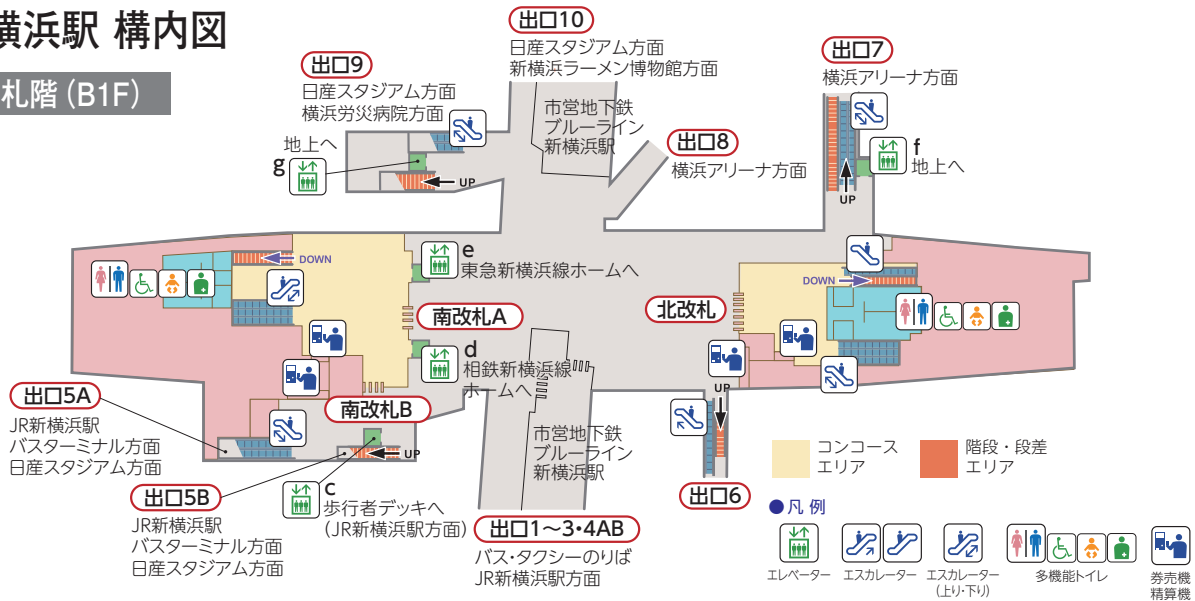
横浜駅 構内図

札階 (B1F)

出口9
日産スタジアム方面
横浜労災病院方面

地上へ
g

UP

出口10
日産スタジアム方面
新横浜ラーメン博物館方面

市営地下鉄
ブルーライン
新横浜駅

出口8
横浜アリーナ方面

出口7
横浜アリーナ方面

f
地上へ

UP

DOWN

e
東急新横浜線ホームへ

南改札A

d
相鉄新横浜線
ホームへ

北改札

DOWN

UP

出口5A
JR新横浜駅
バスターミナル方面
日産スタジアム方面

南改札B

UP

出口5B
JR新横浜駅
バスターミナル方面
日産スタジアム方面

c
歩行者デッキへ
(JR新横浜駅方面)

市営地下鉄
ブルーライン
新横浜駅

出口1〜3・4AB
バス・タクシーのりば
JR新横浜駅方面

出口6

コンコース
エリア

階段・段差
エリア

●凡 例
エレベーター
エスカレーター
エスカレーター
(上り・下り)
多機能トイレ
券売機
精算機